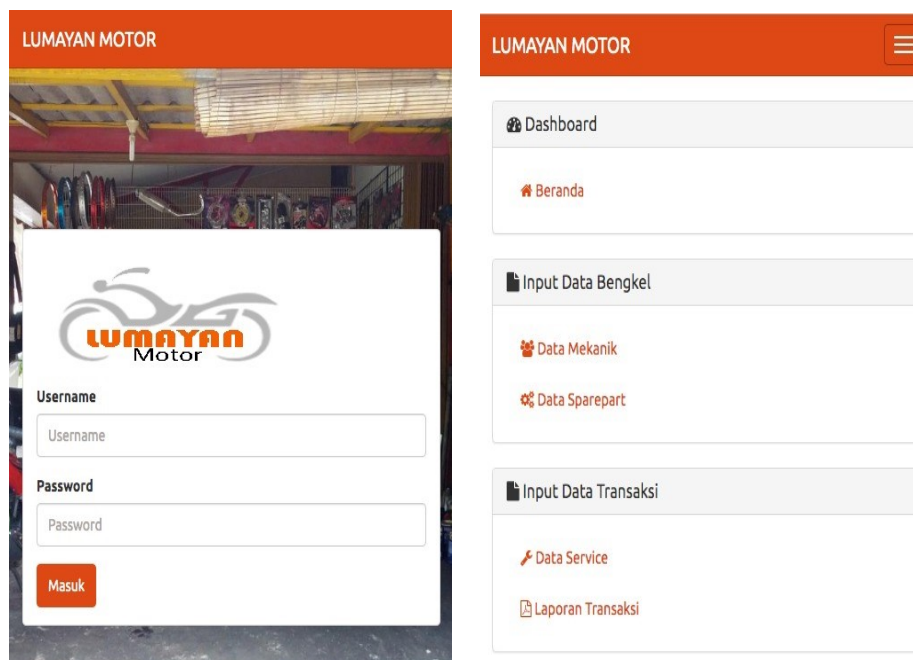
LUMAYAN MOTOR

LUMAYAN
Motor

Username

Username

Password

Password

Masuk

LUMAYAN MOTOR

Dashboard

Beranda

Input Data Bengkel

Data Mekanik

Data Sparepart

Input Data Transaksi

Data Service

Laporan Transaksi